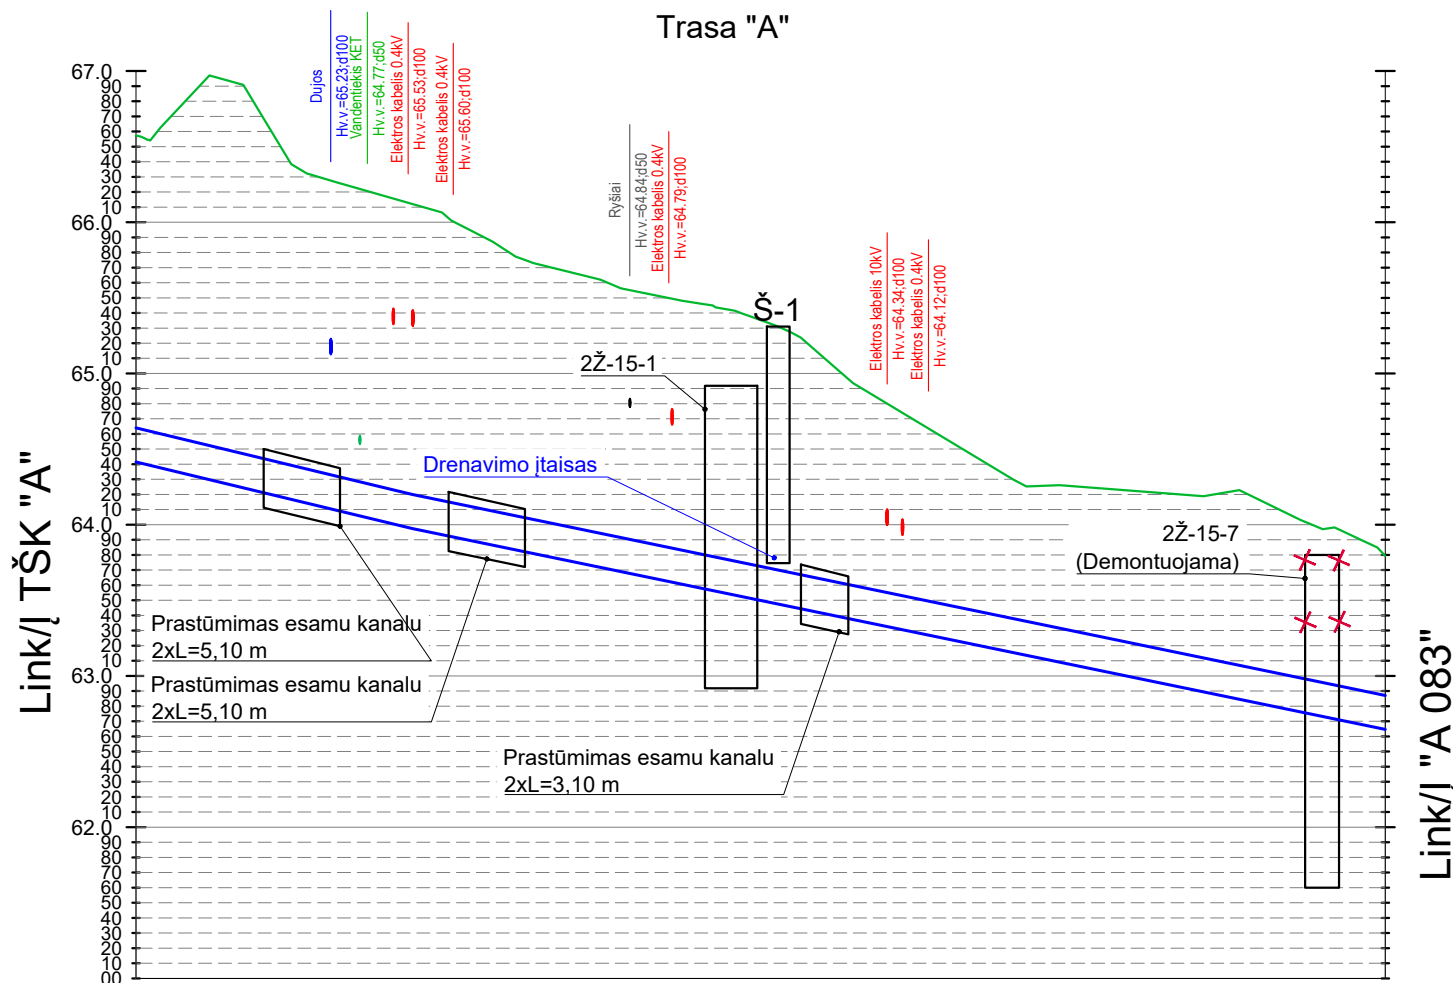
Trasa "A"

67.0
90
80
70
60
50
40
30
20
10
66.0
90
80
70
60
50
40
30
20
10
65.0
90
80
70
60
50
40
30
20
10
64.0
90
80
70
60
50
40
30
20
10
63.0
90
80
70
60
50
40
30
20
10
62.0
90
80
70
60
50
40
30
20
10
00

Link/Į TŠK "A"

Dujos
Hv.v.=65.23;d100
Vandentiekis KET
Hv.v.=64.77;d50
Elektros kabelis 0.4kV
Hv.v.=65.53;d100
Elektros kabelis 0.4kV
Hv.v.=65.60;d100

Ryšiai
Hv.v.=64.84;d50
Elektros kabelis 0.4kV
Hv.v.=64.79;d100

Š-1

2Ž-15-1

Elektros kabelis 10kV
Hv.v.=64.34;d100
Elektros kabelis 0.4kV
Hv.v.=64.12;d100

Drenavimo įtaisas

2Ž-15-7
(Demontuojama)

Prastūmimas esamu kanalu
2xL=5,10 m

Prastūmimas esamu kanalu
2xL=5,10 m

Prastūmimas esamu kanalu
2xL=3,10 m

Link/Į "A 083"